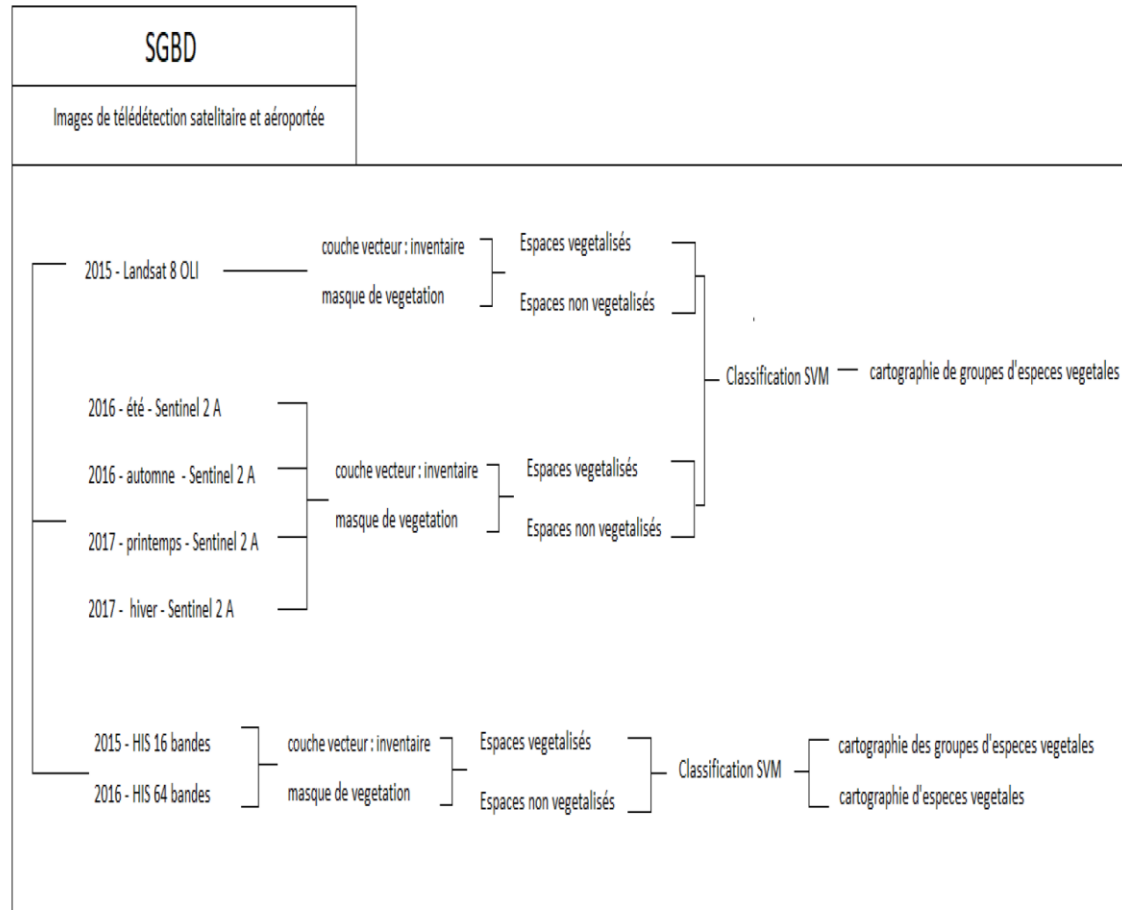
SGBD

Images de télédétection satelitaire et aéroportée

2015 - Landsat 8 OLI

couche vecteur : inventaire

masque de vegetation

Espaces vegetalisés

Espaces non vegetalisés

Classification SVM

cartographie de groupes d'especes vegetales

2016 - été - Sentinel 2 A

2016 - automne - Sentinel 2 A

2017 - printemps - Sentinel 2 A

2017 - hiver - Sentinel 2 A

couche vecteur : inventaire

masque de vegetation

Espaces vegetalisés

Espaces non vegetalisés

2015 - HIS 16 bandes

2016 - HIS 64 bandes

couche vecteur : inventaire

masque de vegetation

Espaces vegetalisés

Espaces non vegetalisés

Classification SVM

cartographie des groupes d'especes vegetales

cartographie d'especes vegetales